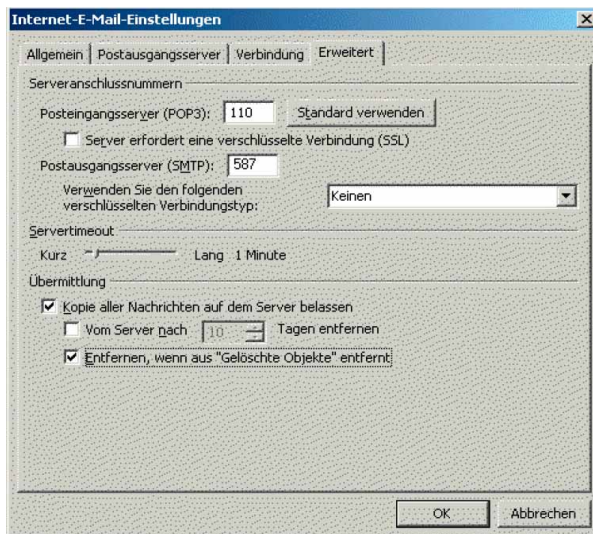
Internet-E-Mail-Einstellungen

Allgemein | Postausgangsserver | Verbindung | Erweitert

Serveranschlussnummern

Posteingangsserver (POP3): 110 Standard verwenden

Server erfordert eine verschlüsselte Verbindung (SSL)

Postausgangsserver (SMTP): 587

Verwenden Sie den folgenden verschlüsselten Verbindungstyp: Keinen

Servertimeout

Kurz Lang 1 Minute

Übermittlung

Kopie aller Nachrichten auf dem Server belassen

Vom Server nach 10 Tagen entfernen

Entfernen, wenn aus "Gelöschte Objekte" entfernt

OK Abbrechen